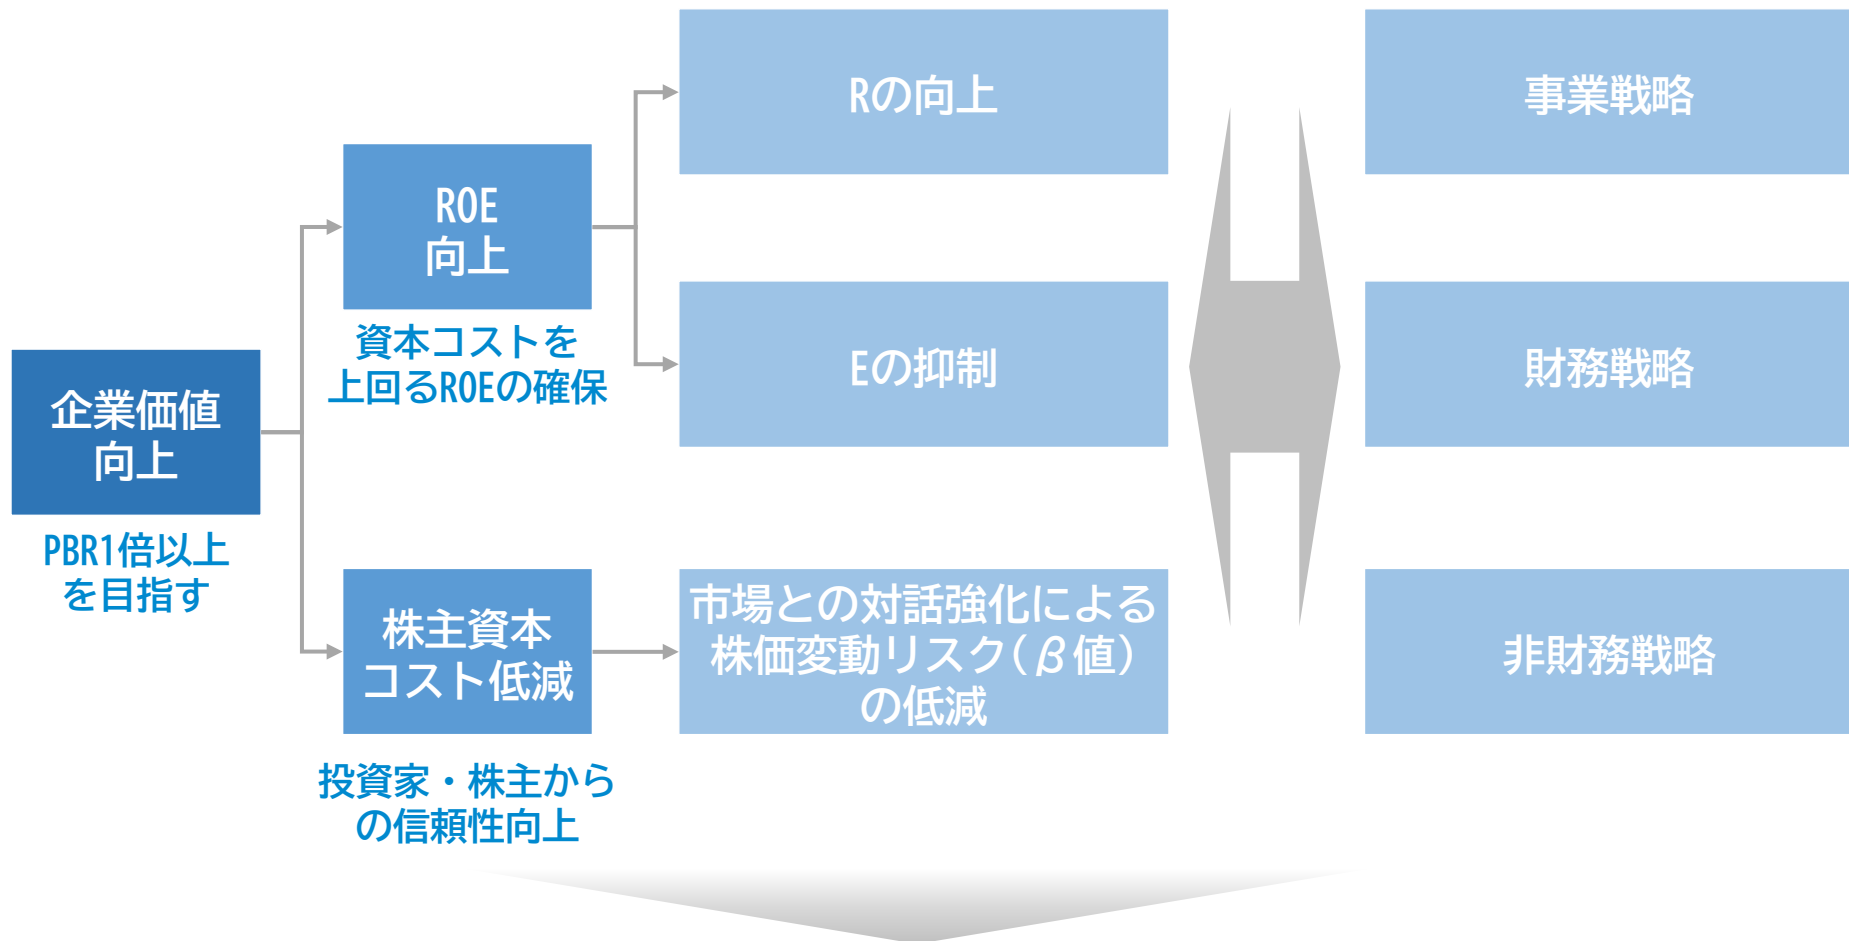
企業価値
向上

PBR1倍以上
を目指す

ROE
向上

資本コストを
上回るROEの確保

株主資本
コスト低減

投資家・株主から
の信頼性向上

Rの向上

Eの抑制

市場との対話強化による
株価変動リスク（β値）
の低減

事業戦略

財務戦略

非財務戦略